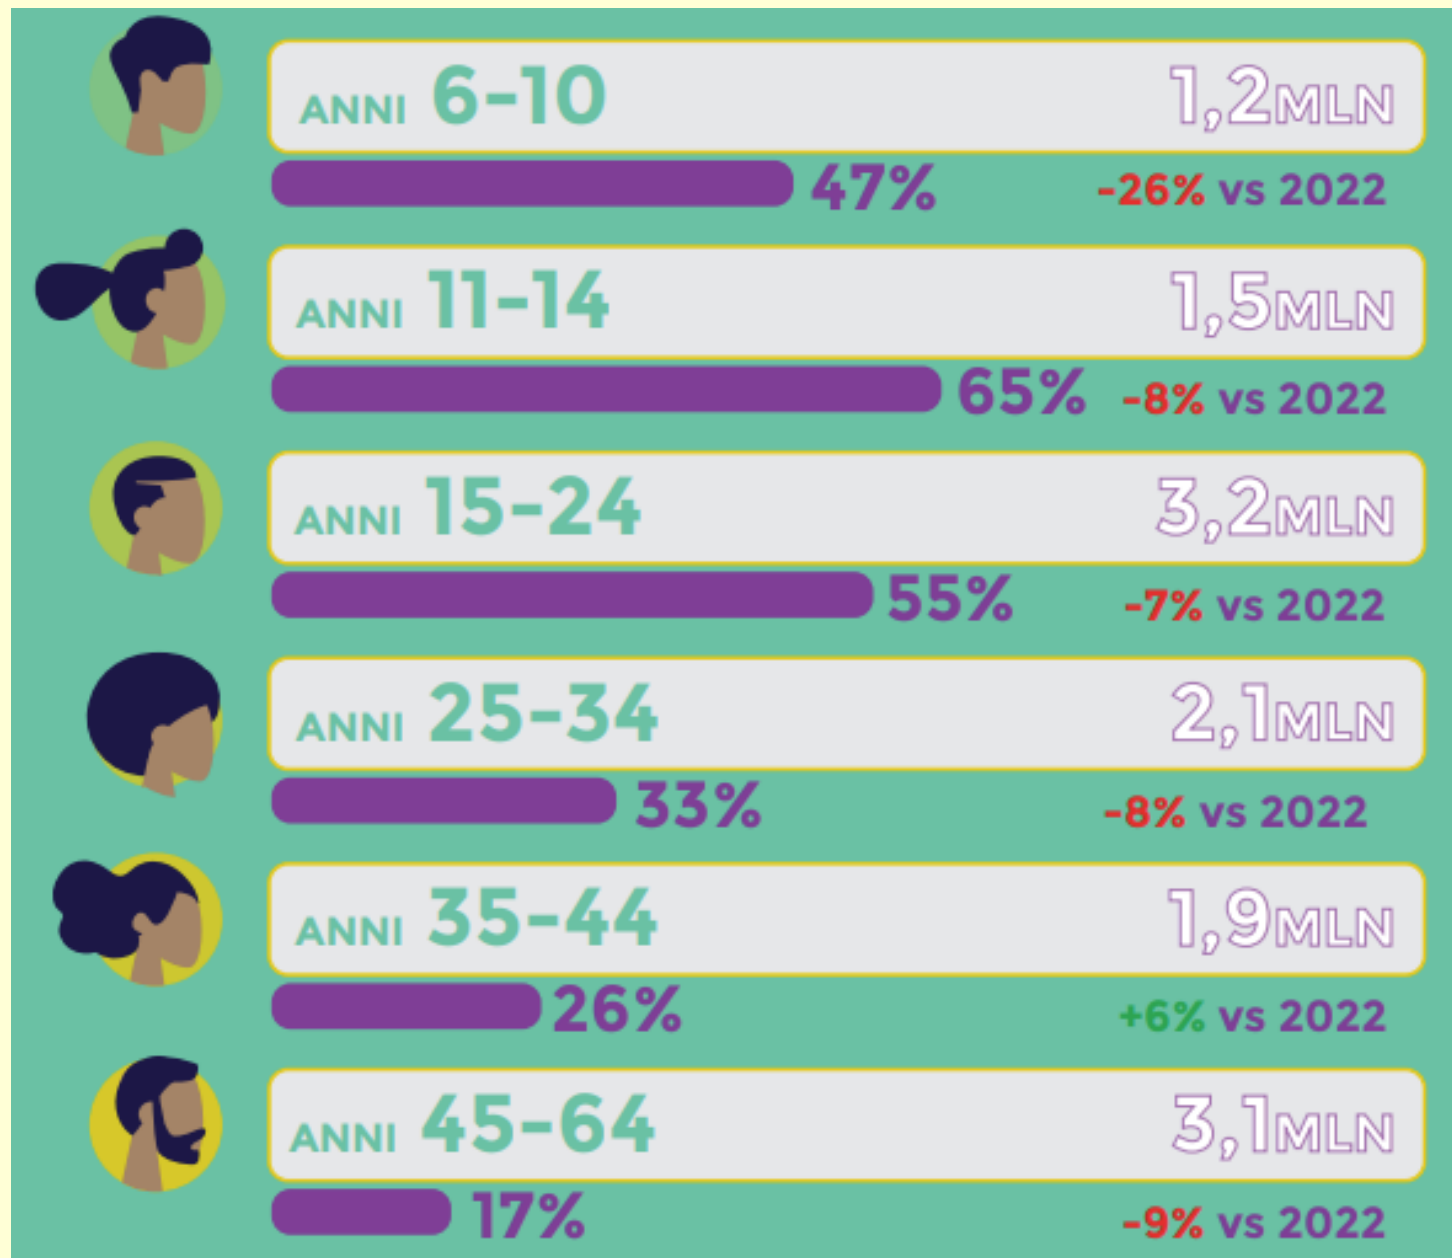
ANNI 6-10 1,2MLN
47% -26% vs 2022

ANNI 11-14 1,5MLN
65% -8% vs 2022

ANNI 15-24 3,2MLN
55% -7% vs 2022

ANNI 25-34 2,1MLN
33% -8% vs 2022

ANNI 35-44 1,9MLN
26% +6% vs 2022

ANNI 45-64 3,1MLN
17% -9% vs 2022